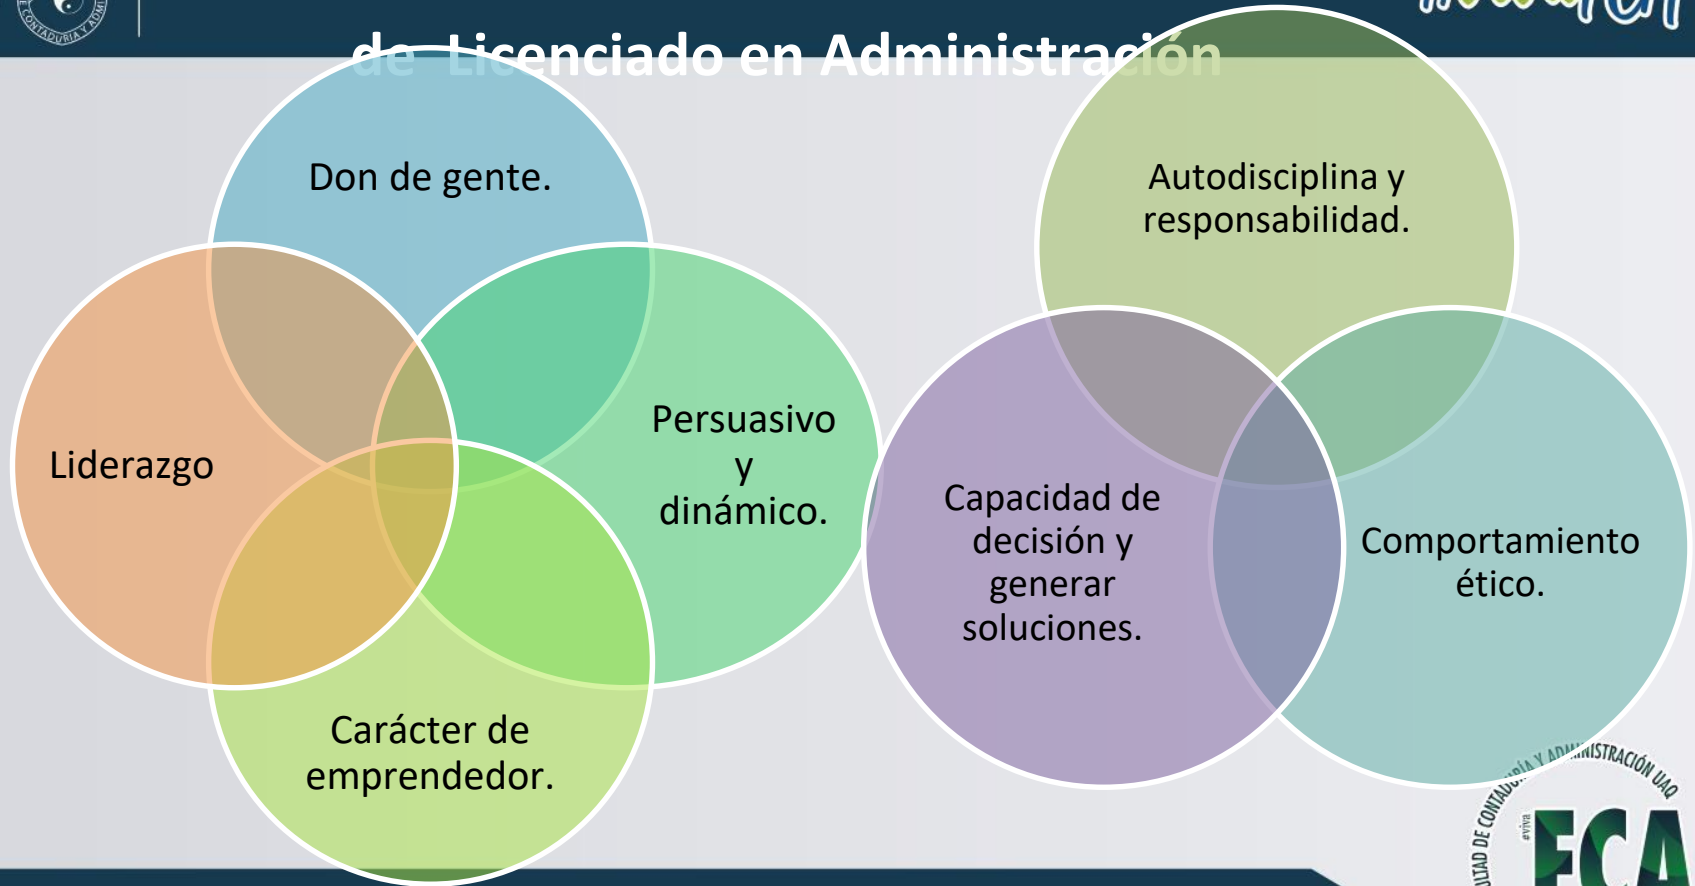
de Licenciado en Administración

Don de gente.

Liderazgo

Persuasivo y dinámico.

Carácter de emprendedor.

Autodisciplina y responsabilidad.

Capacidad de decisión y generar soluciones.

Comportamiento ético.

ULTAD DE CONTADURÍA Y ADMINISTRACIÓN UAQ

FCA